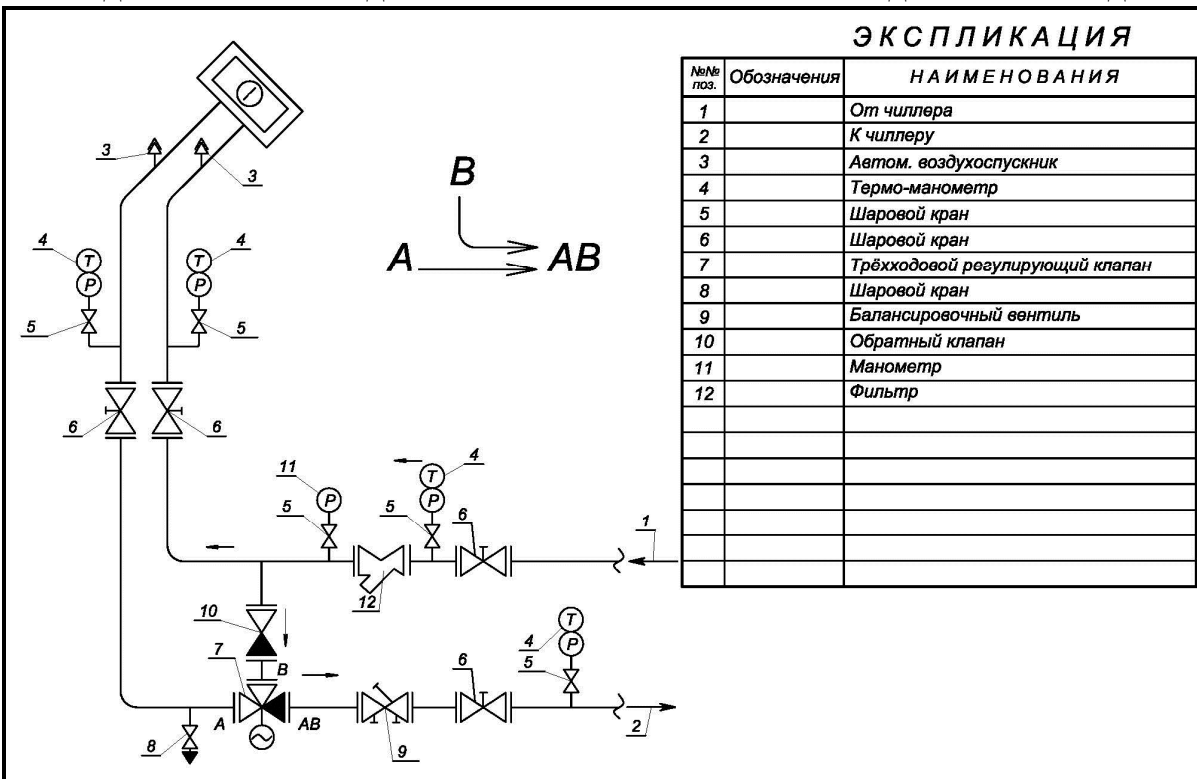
ЭКСПЛИКАЦИЯ

| №№ поз. | Обозначения | НАИМЕНОВАНИЯ |
|---|---|---|
| 1 | | От чиллера |
| 2 | | К чиллеру |
| 3 | | Автом. воздухоспускник |
| 4 | | Термо-манометр |
| 5 | | Шаровой кран |
| 6 | | Шаровой кран |
| 7 | | Трёхходовой регулирующий клапан |
| 8 | | Шаровой кран |
| 9 | | Балансировочный вентиль |
| 10 | | Обратный клапан |
| 11 | | Манометр |
| 12 | | Фильтр |
| | | |
| | | |
| | | |
| | | |
| | | |
| | | |
| | | |
| | | |

B
A AB

3 3
4 T P 4 T P
5 5
6 6
11 P
4 T P
5 5 6
1
12
10
7 B
A AB
4 T P
5
6
2
8
9